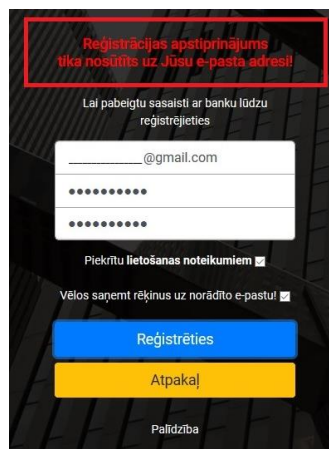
Reģistrācijas apstiprinājums tika nosūtīts uz Jūsu e-pasta adresi!

Lai pabeigtu sasaisti ar banku lūdzu reģistrējieties

__________@gmail.com

••••••••••

••••••••••

Piekrītu **lietošanas noteikumiem**

Vēlos saņemt rēķinus uz norādīto e-pastu!

Reģistrēties

Atpakaļ

Palīdzība